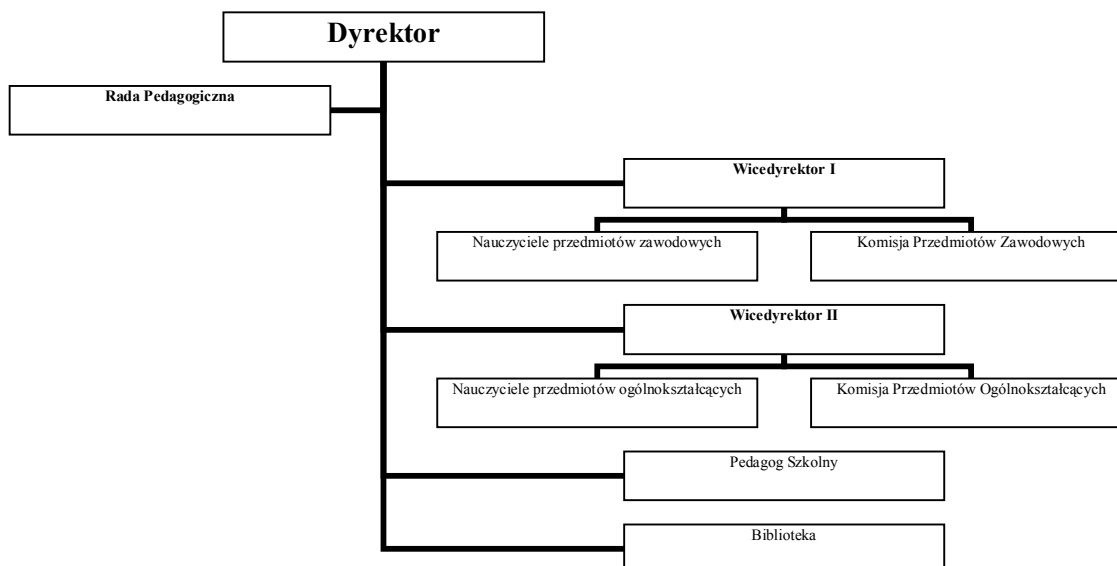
Dyrektor

Rada Pedagogiczna

Wicedyrektor I

Nauczyciele przedmiotów zawodowych

Komisja Przedmiotów Zawodowych

Wicedyrektor II

Nauczyciele przedmiotów ogólnokształcących

Komisja Przedmiotów Ogólnokształcących

Pedagog Szkolny

Biblioteka